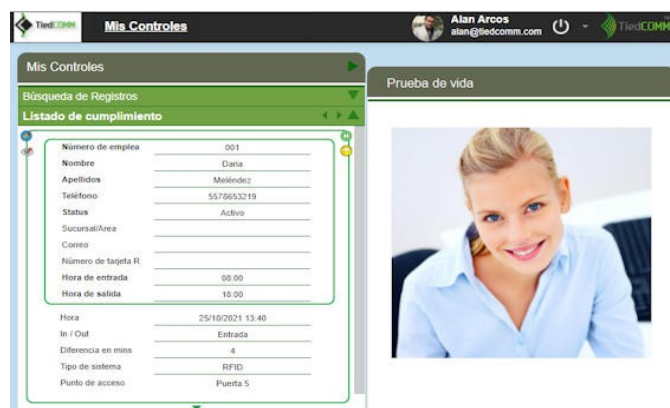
TiedCOMM Mis Controles

Alan Arcos
alan@tiedcomm.com

TiedCOMM

Mis Controles

Búsqueda de Registros

Listado de cumplimiento

| Número de emplea | 001 |
|---|---|
| Nombre | Daria |
| Apellidos | Meléndez |
| Teléfono | 5578653219 |
| Status | Activo |
| Sucursal/Area | |
| Correo | |
| Número de tarjeta R | |
| Hora de entrada | 08:00 |
| Hora de salida | 18:00 |
| Hora | 25/10/2021 13:40 |
| In / Out | Entrada |
| Diferencia en mins | 4 |
| Tipo de sistema | RFID |
| Punto de acceso | Puerta 5 |

Prueba de vida